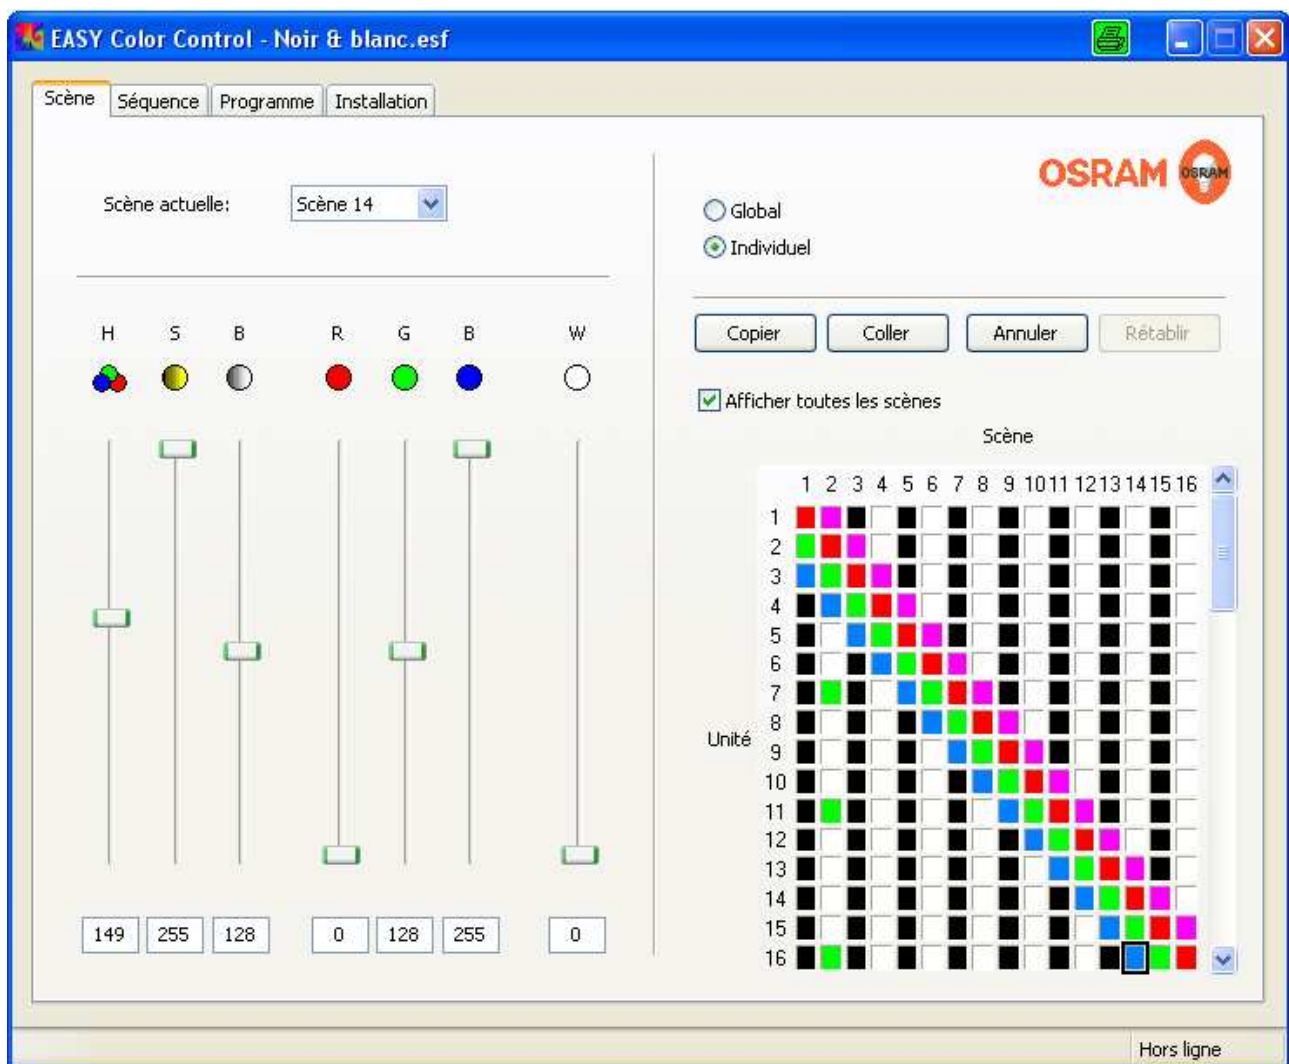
EASY Color Control - Noir & blanc.esf

Scène | Séquence | Programme | Installation

OSRAM

Scène actuelle: Scène 14

Global
Individuel

H S B R G B W

Copier Coller Annuler Rétablir

Afficher toutes les scènes

Scène

1 2 3 4 5 6 7 8 9 10 11 12 13 14 15 16

Unité

1
2
3
4
5
6
7
8
9
10
11
12
13
14
15
16

149 255 128 0 128 255 0

Hors ligne